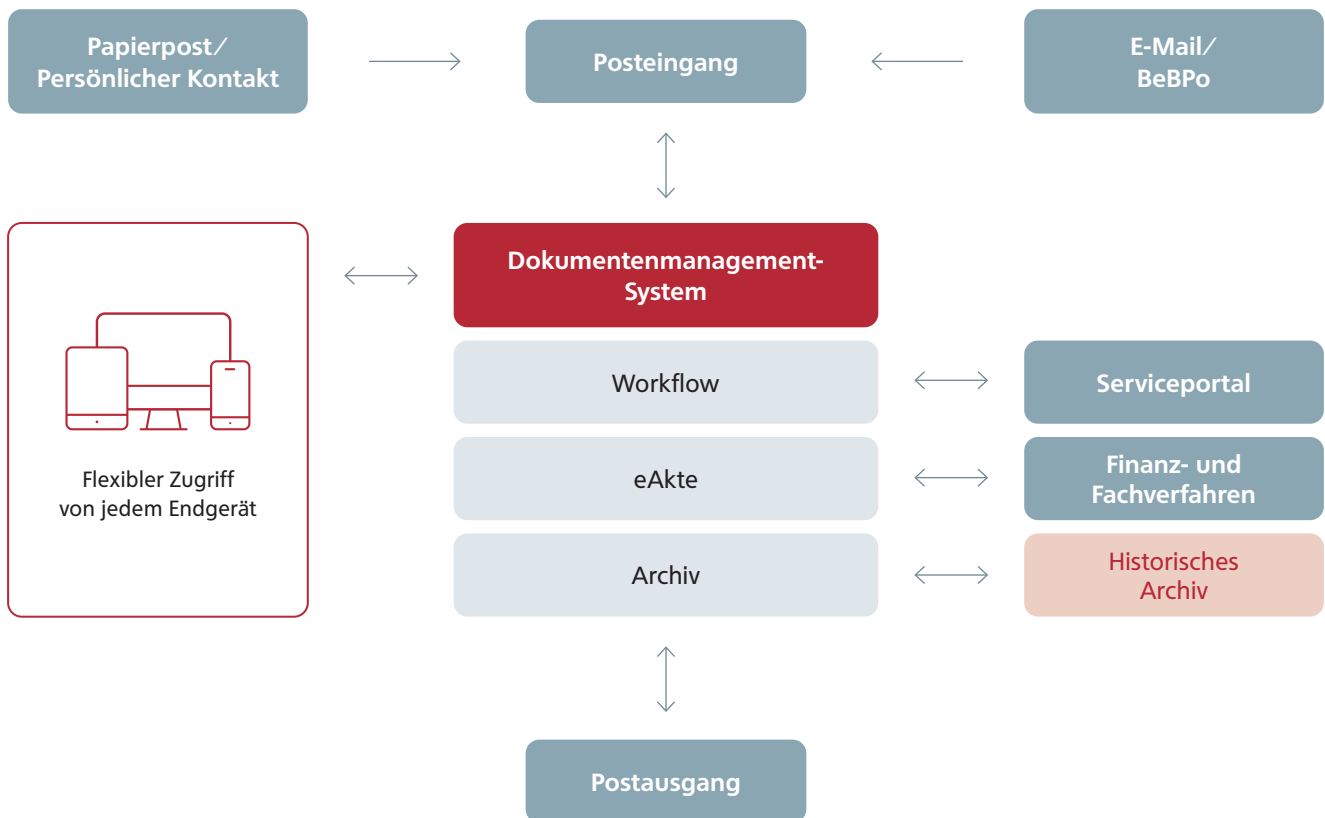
Papierpost/
Persönlicher Kontakt

Posteingang

E-Mail/
BeBPo

Flexibler Zugriff
von jedem Endgerät

Dokumentenmanagement-System

Workflow

eAkte

Archiv

Serviceportal

Finanz- und
Fachverfahren

Historisches
Archiv

Postausgang